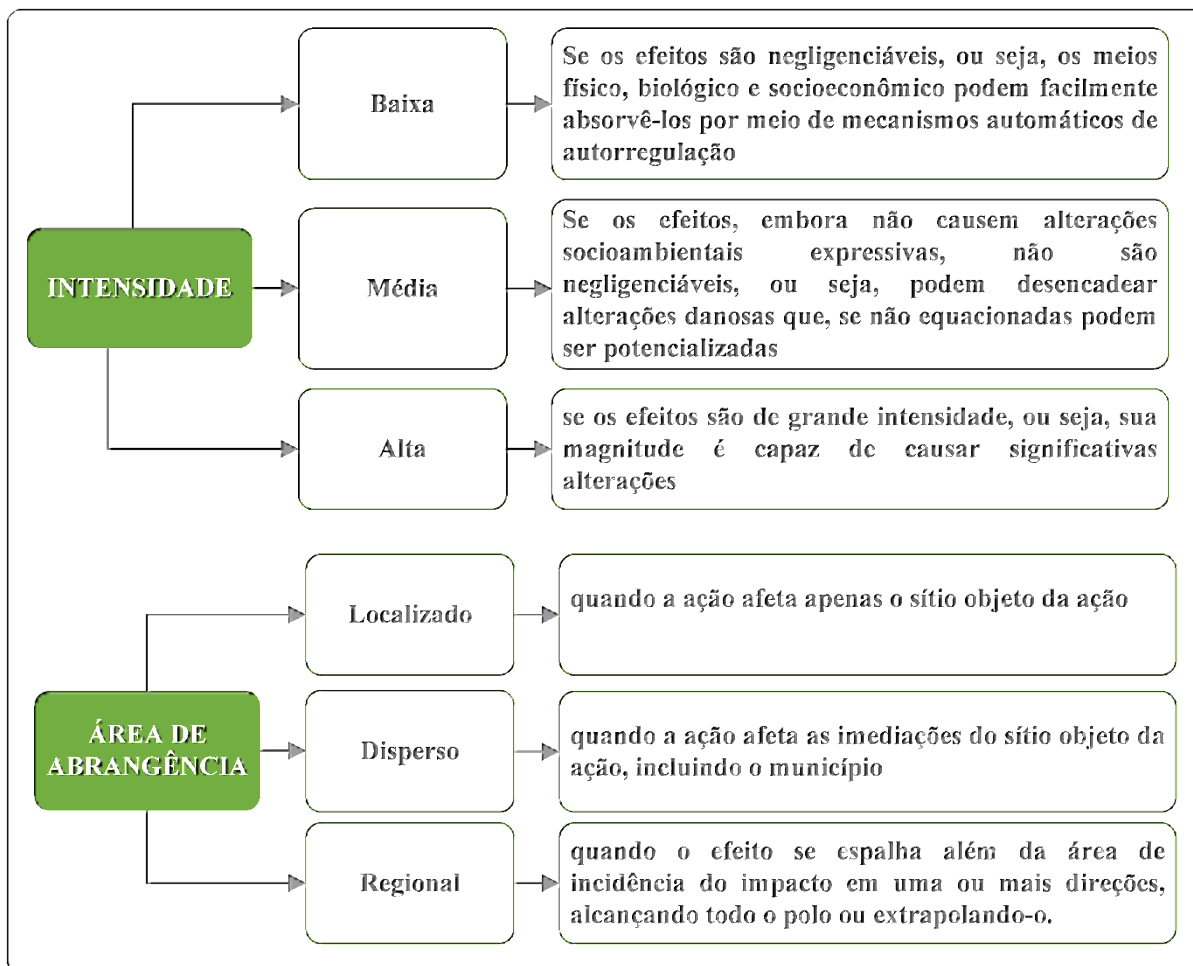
INTENSIDADE

Baixa

Se os efeitos são negligenciáveis, ou seja, os meios físico, biológico e socioeconômico podem facilmente absorvê-los por meio de mecanismos automáticos de autorregulação

Média

Se os efeitos, embora não causem alterações socioambientais expressivas, não são negligenciáveis, ou seja, podem desencadear alterações danosas que, se não equacionadas podem ser potencializadas

Alta

se os efeitos são de grande intensidade, ou seja, sua magnitude é capaz de causar significativas alterações

ÁREA DE ABRANGÊNCIA

Localizado

quando a ação afeta apenas o sítio objeto da ação

Disperso

quando a ação afeta as imediações do sítio objeto da ação, incluindo o município

Regional

quando o efeito se espalha além da área de incidência do impacto em uma ou mais direções, alcançando todo o polo ou extrapolando-o.